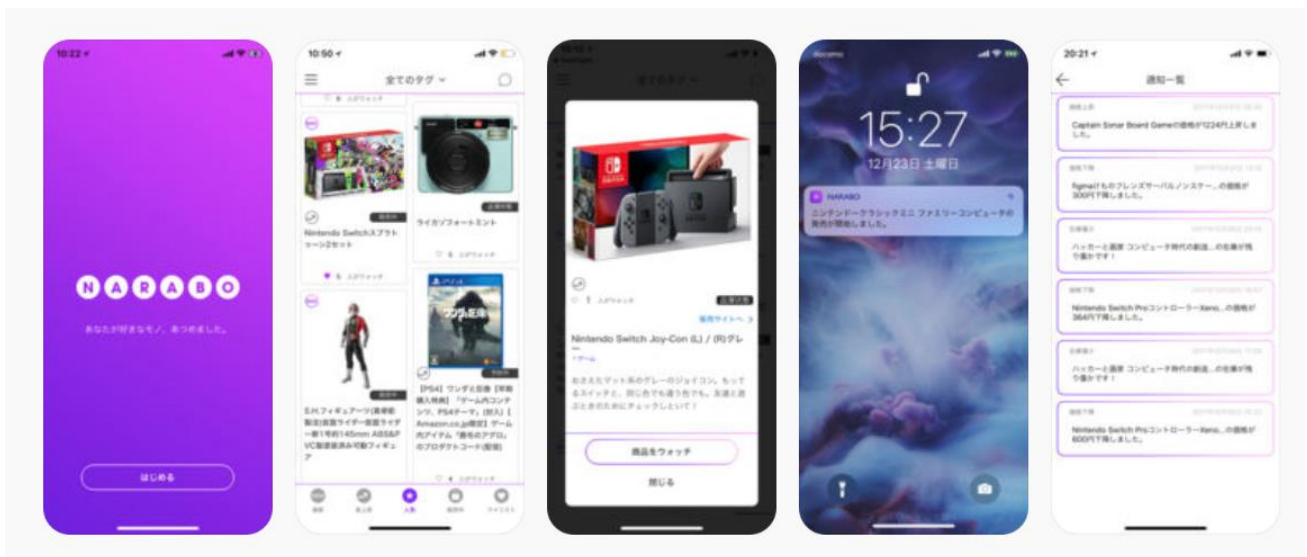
10:22

NARABO

あなたが好きなモノ、あつめました。

はじめる

10:50

全てのタグ

Nintendo Switchスプラトゥーン2セット

ライカゾフォートミント

S.H.フィギュアーツ(真骨彫製法)仮面ライダー仮面ライダー新1号約145mm ABS&PVC製塗装済み可動フィギュア

【PS4】ワンダと巨像【早期購入特典】「ゲーム内コンテンツ、PS4テーマ」(封入)【Amazon.co.jp限定】ゲーム内アイテム「勇者のアミュ」のプロダクトコード(配信)

Nintendo Switch Joy-Con (L) / (R) グレー

販売サイトへ

商品をウォッチ

閉じる

15:27

12月23日 土曜日

NARABO

ニンテンドークラシックミニ ファミリーコンピュータの発売が開始しました。

20:21

通知一覧

Captain Sonar Board Gameの価格が1224円上昇しました。

figmaけものフレンズサーバルノンスケー...の価格が300円下落しました。

ハッカーと画家 コンピュータ時代の創造...の在庫が残り僅かです!

Nintendo Switch Proコントローラー Xeno...の価格が364円下落しました。

ハッカーと画家 コンピュータ時代の創造...の在庫が残り僅かです!

Nintendo Switch Proコントローラー Xeno...の価格が600円下落しました。